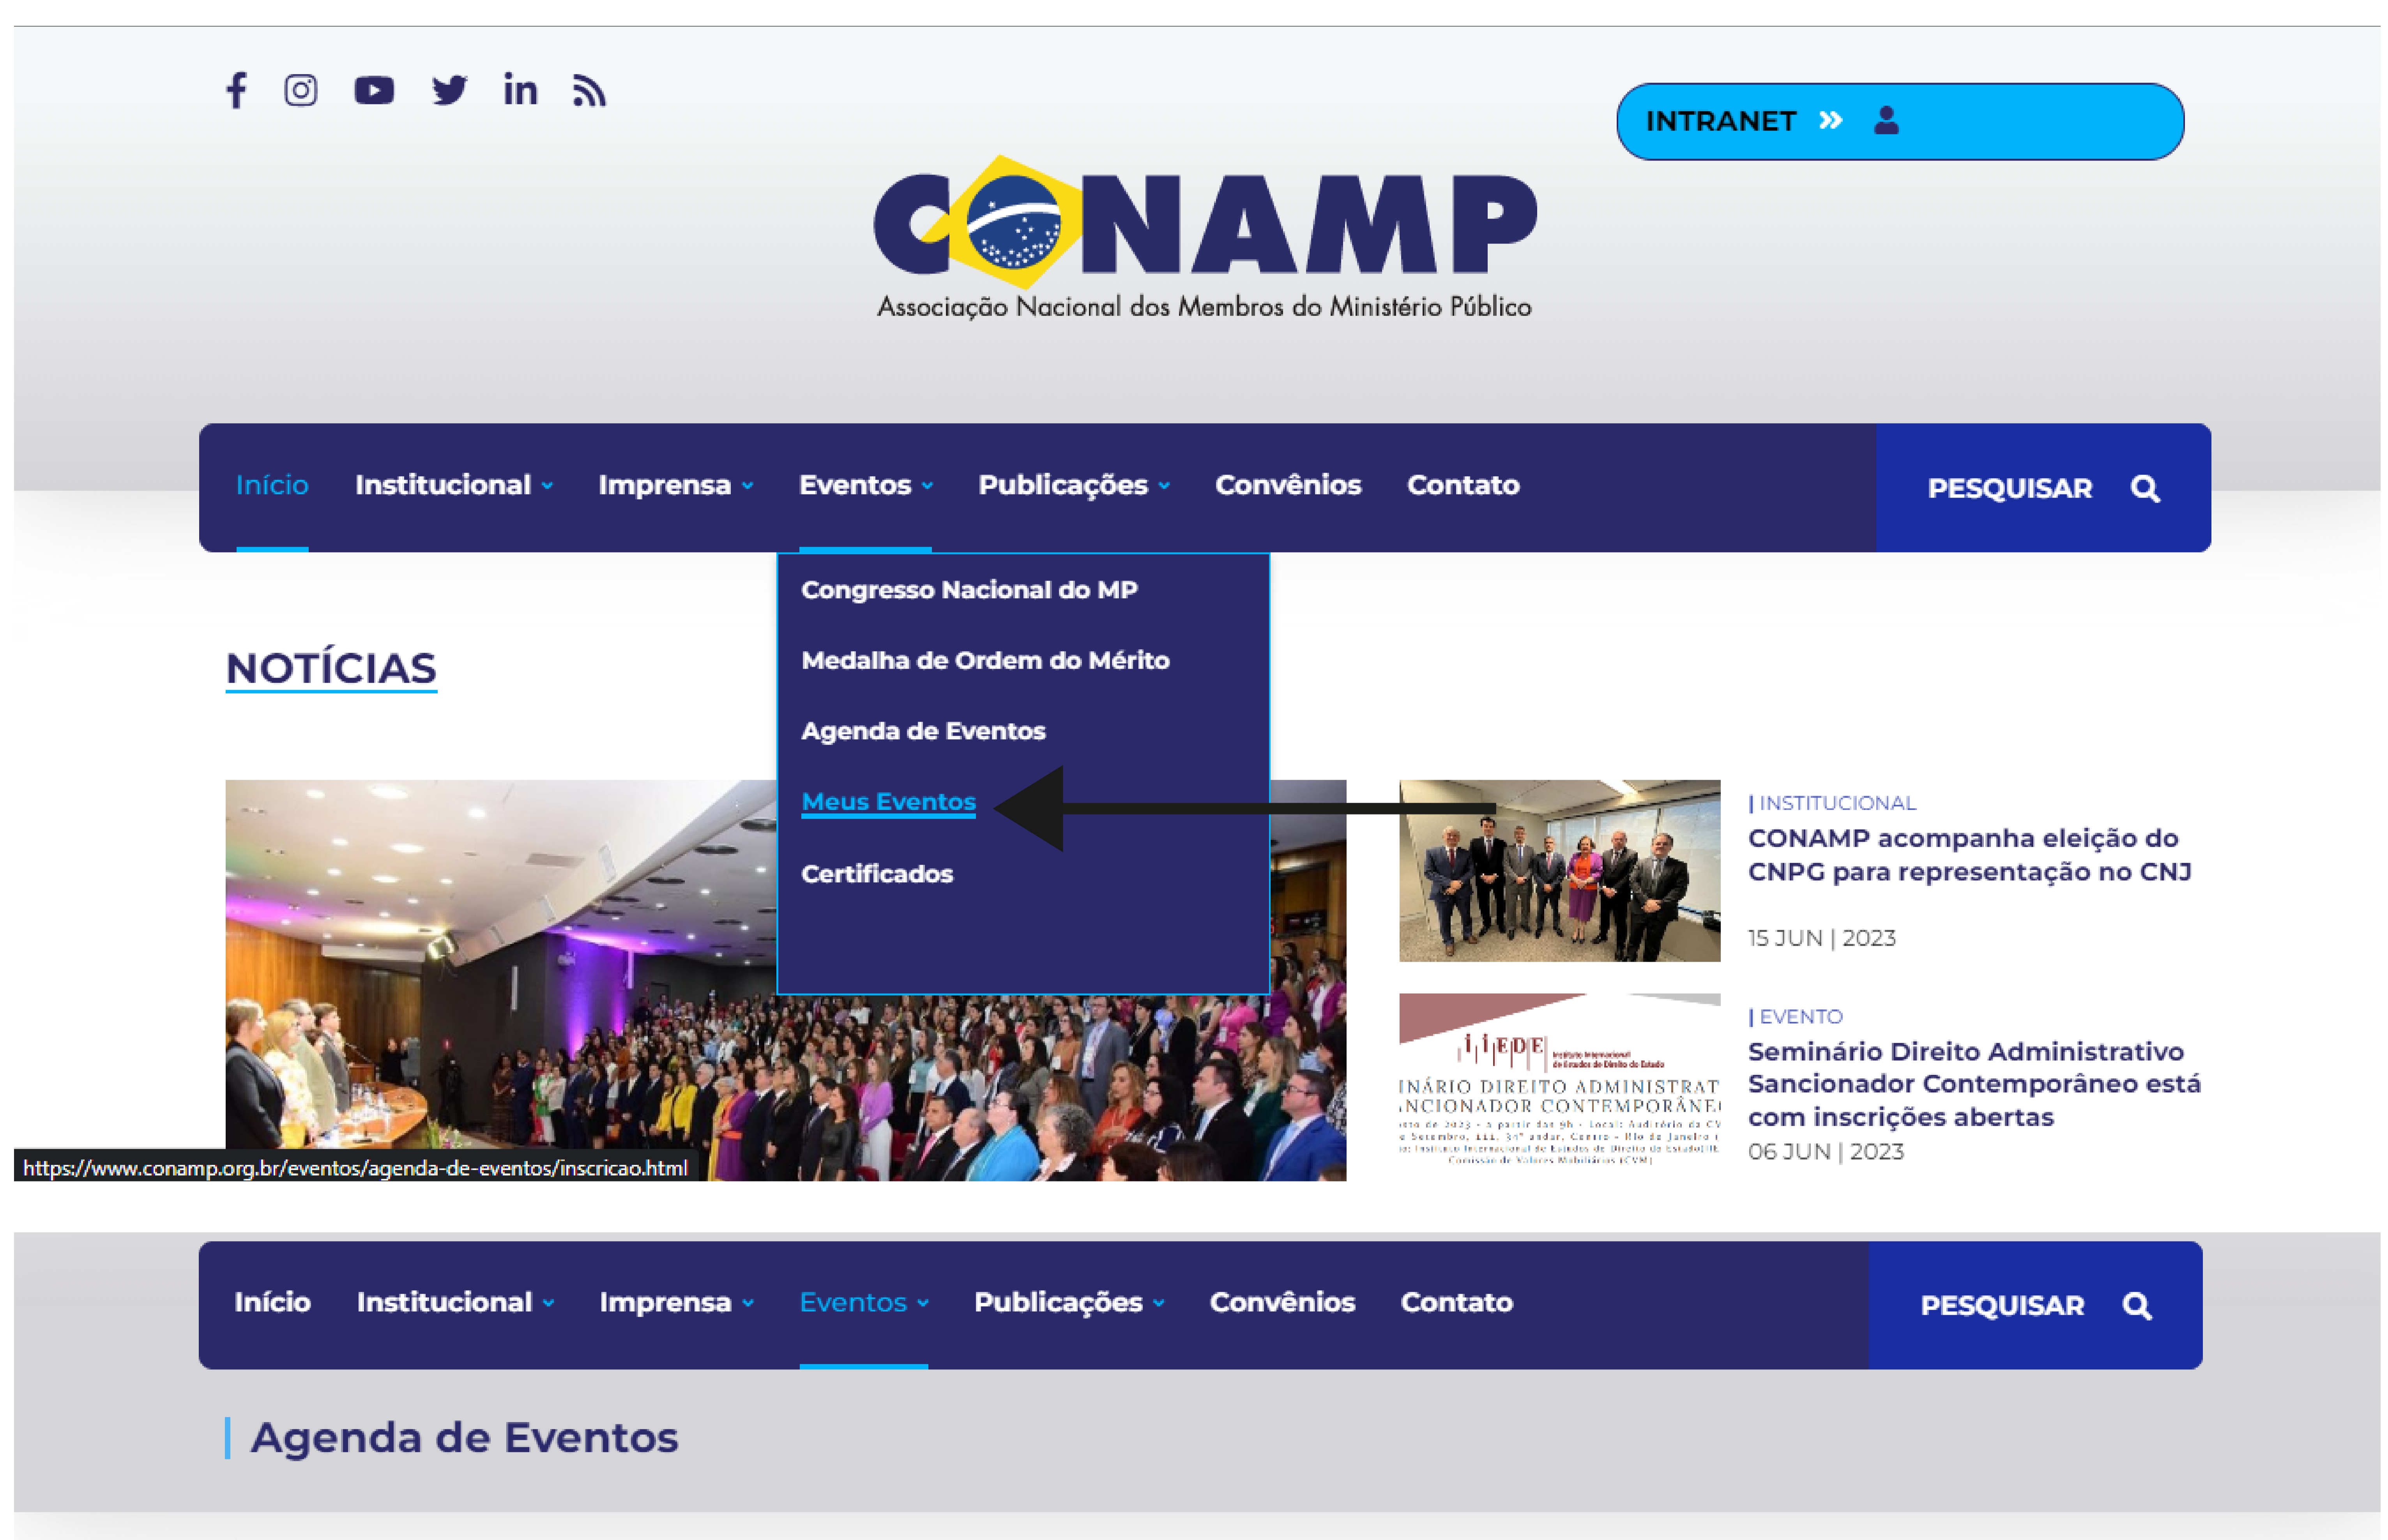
INTRANET

CONAMP
Associação Nacional dos Membros do Ministério Público

Início Institucional Imprensa Eventos Publicações Convênios Contato PESQUISAR

Congresso Nacional do MP
Medalha de Ordem do Mérito
Agenda de Eventos
Meus Eventos
Certificados

NOTÍCIAS

| INSTITUCIONAL
CONAMP acompanha eleição do CNPG para representação no CNJ
15 JUN | 2023

IEDE
INÁRIO DIREITO ADMINISTRAT
NCIONADOR CONTEMPORÂNE
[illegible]

| EVENTO
Seminário Direito Administrativo Sancionador Contemporâneo está com inscrições abertas
06 JUN | 2023

https://www.conamp.org.br/eventos/agenda-de-eventos/inscricao.html

Início Institucional Imprensa Eventos Publicações Convênios Contato PESQUISAR

Agenda de Eventos